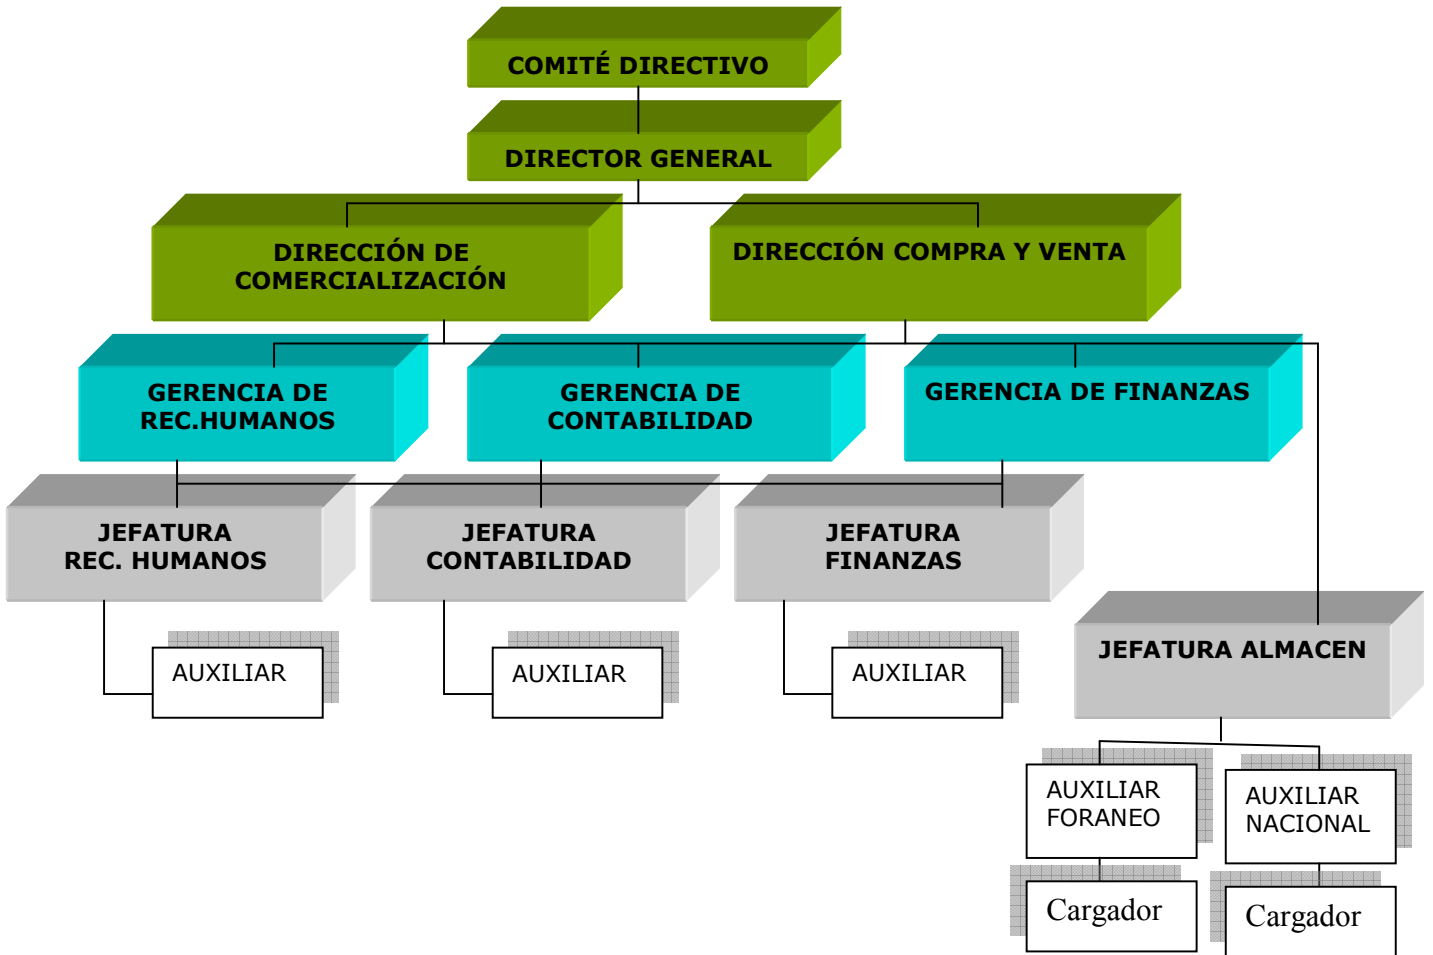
COMITÉ DIRECTIVO

DIRECTOR GENERAL

DIRECCIÓN DE COMERCIALIZACIÓN

DIRECCIÓN COMPRA Y VENTA

GERENCIA DE REC.HUMANOS

GERENCIA DE CONTABILIDAD

GERENCIA DE FINANZAS

JEFATURA REC. HUMANOS

JEFATURA CONTABILIDAD

JEFATURA FINANZAS

JEFATURA ALMACEN

AUXILIAR

AUXILIAR

AUXILIAR

AUXILIAR FORANEO

AUXILIAR NACIONAL

Cargador

Cargador